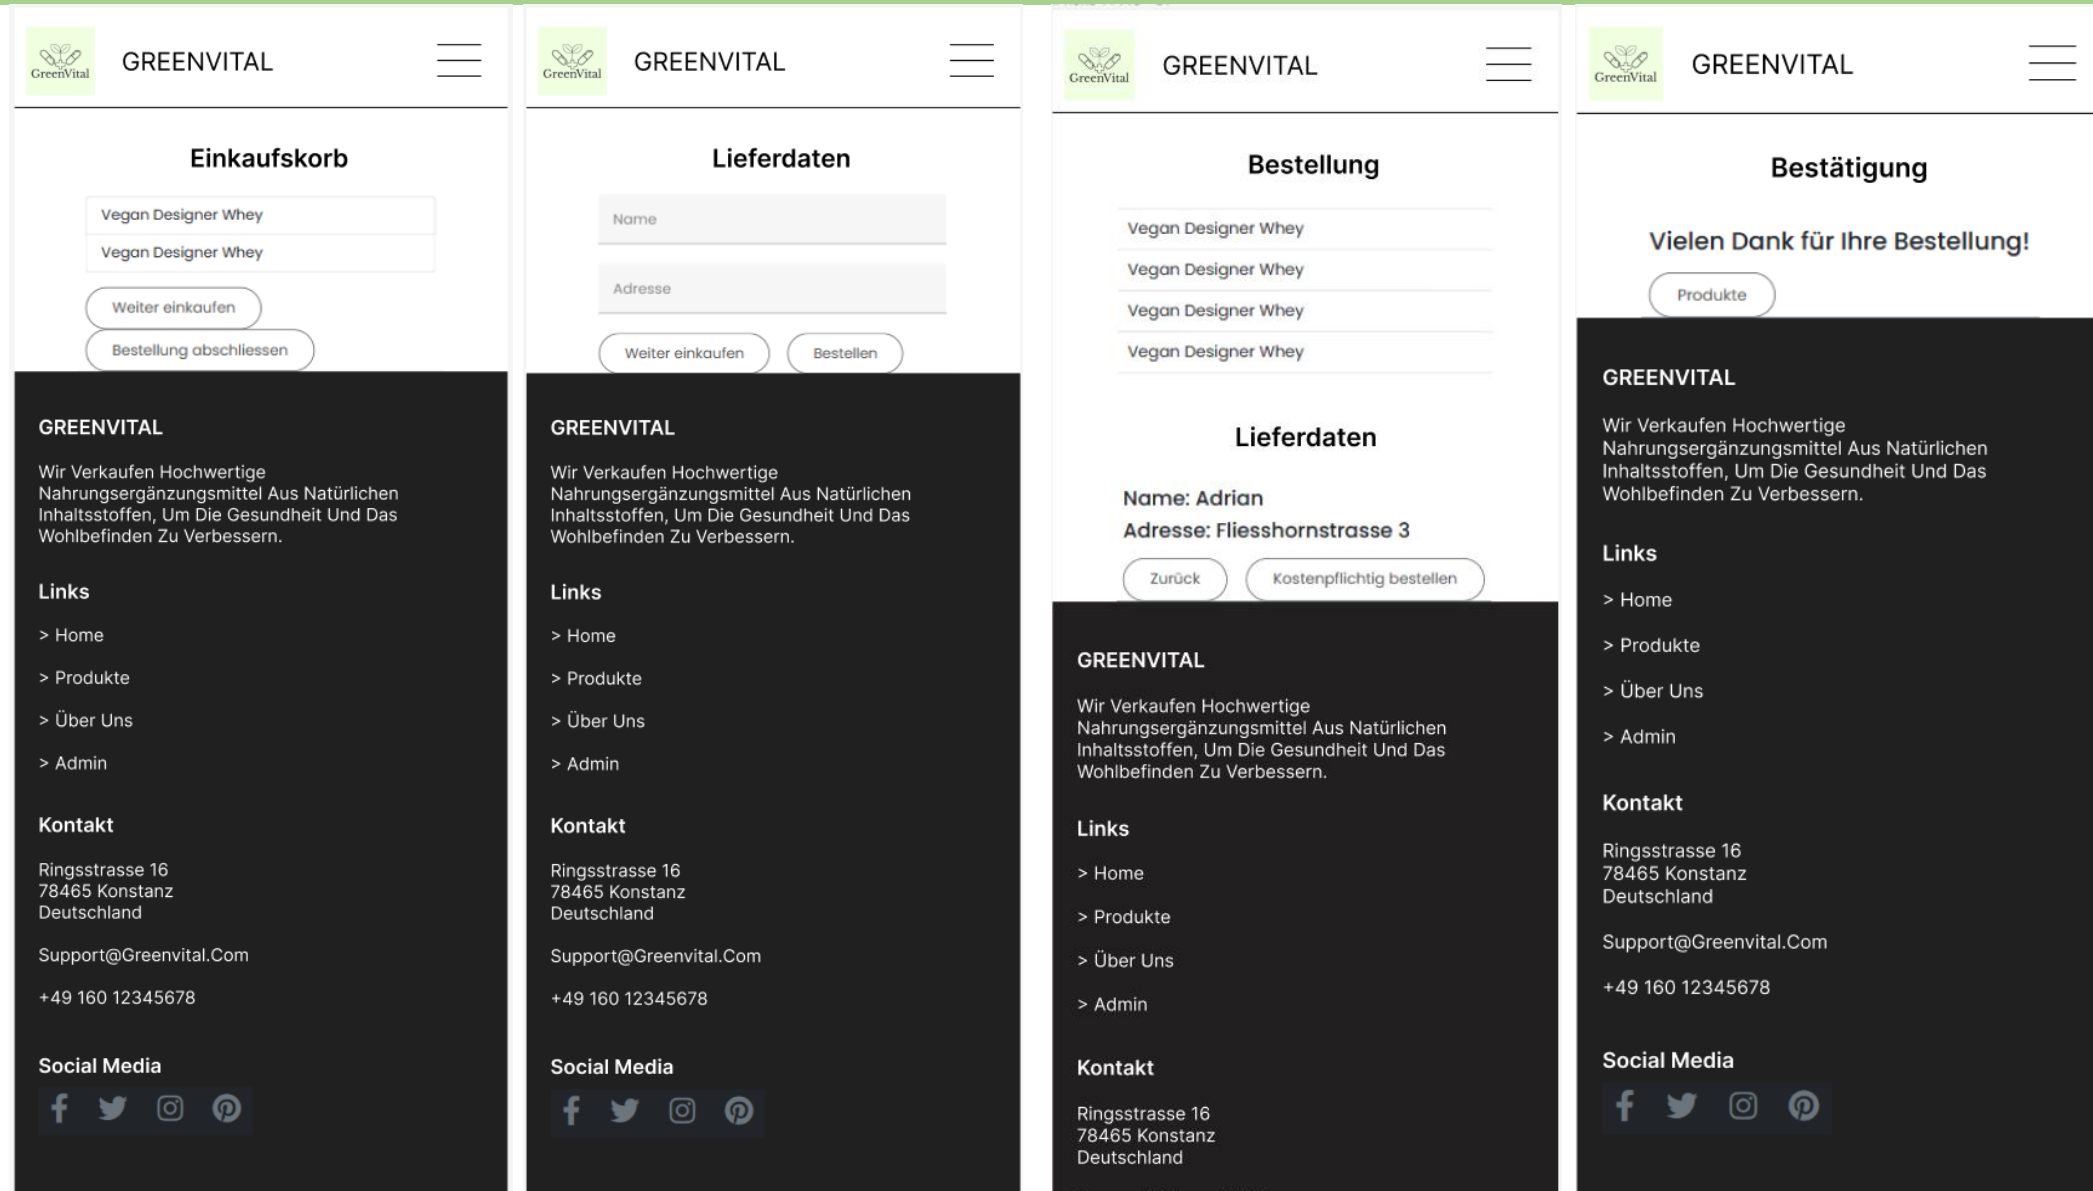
GreenVital GREENVITAL

Einkaufskorb

Vegan Designer Whey
Vegan Designer Whey

Weiter einkaufen
Bestellung abschliessen

GREENVITAL

Wir Verkaufen Hochwertige Nahrungsergänzungsmittel Aus Natürlichen Inhaltsstoffen, Um Die Gesundheit Und Das Wohlbefinden Zu Verbessern.

Links

> Home
> Produkte
> Über Uns
> Admin

Kontakt

Ringsstrasse 16
78465 Konstanz
Deutschland

Support@Greenvital.Com

+49 160 12345678

Social Media

GreenVital GREENVITAL

Lieferdaten

Name

Adresse

Weiter einkaufen
Bestellen

GREENVITAL

Wir Verkaufen Hochwertige Nahrungsergänzungsmittel Aus Natürlichen Inhaltsstoffen, Um Die Gesundheit Und Das Wohlbefinden Zu Verbessern.

Links

> Home
> Produkte
> Über Uns
> Admin

Kontakt

Ringsstrasse 16
78465 Konstanz
Deutschland

Support@Greenvital.Com

+49 160 12345678

Social Media

GreenVital GREENVITAL

Bestellung

Vegan Designer Whey
Vegan Designer Whey
Vegan Designer Whey
Vegan Designer Whey

Lieferdaten

Name: Adrian
Adresse: Fliesshornstrasse 3

Zurück
Kostenpflichtig bestellen

GREENVITAL

Wir Verkaufen Hochwertige Nahrungsergänzungsmittel Aus Natürlichen Inhaltsstoffen, Um Die Gesundheit Und Das Wohlbefinden Zu Verbessern.

Links

> Home
> Produkte
> Über Uns
> Admin

Kontakt

Ringsstrasse 16
78465 Konstanz
Deutschland

GreenVital GREENVITAL

Bestätigung

Vielen Dank für Ihre Bestellung!

Produkte

GREENVITAL

Wir Verkaufen Hochwertige Nahrungsergänzungsmittel Aus Natürlichen Inhaltsstoffen, Um Die Gesundheit Und Das Wohlbefinden Zu Verbessern.

Links

> Home
> Produkte
> Über Uns
> Admin

Kontakt

Ringsstrasse 16
78465 Konstanz
Deutschland

Support@Greenvital.Com

+49 160 12345678

Social Media